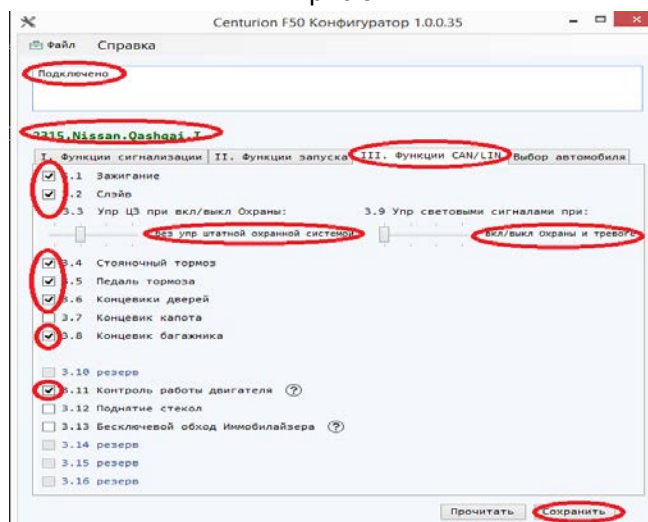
Centurion F50 Конфигуратор 1.0.0.35

Файл Справка

Подключено

2315.Nissan.Qashqai.I

I. Функции сигнализации | II. Функции запуска | III. Функции CAN/LIN | Выбор автомобиля

3.1 Зажигание
3.2 Слэйв
3.3 Упр ЦЗ при вкл/выкл Охраны:
Без упр штатной охранной системой
3.9 Упр световыми сигналами при:
Вкл/выкл Охраны и тревоге
3.4 Стояночный тормоз
3.5 Педаль тормоза
3.6 Концевики дверей
3.7 Концевик капота
3.8 Концевик багажника
3.10 резерв
3.11 Контроль работы двигателя ?
3.12 Поднятие стекол
3.13 Бесключевой обход Иммобилайзера ?
3.14 резерв
3.15 резерв
3.16 резерв

Прочитать Сохранить